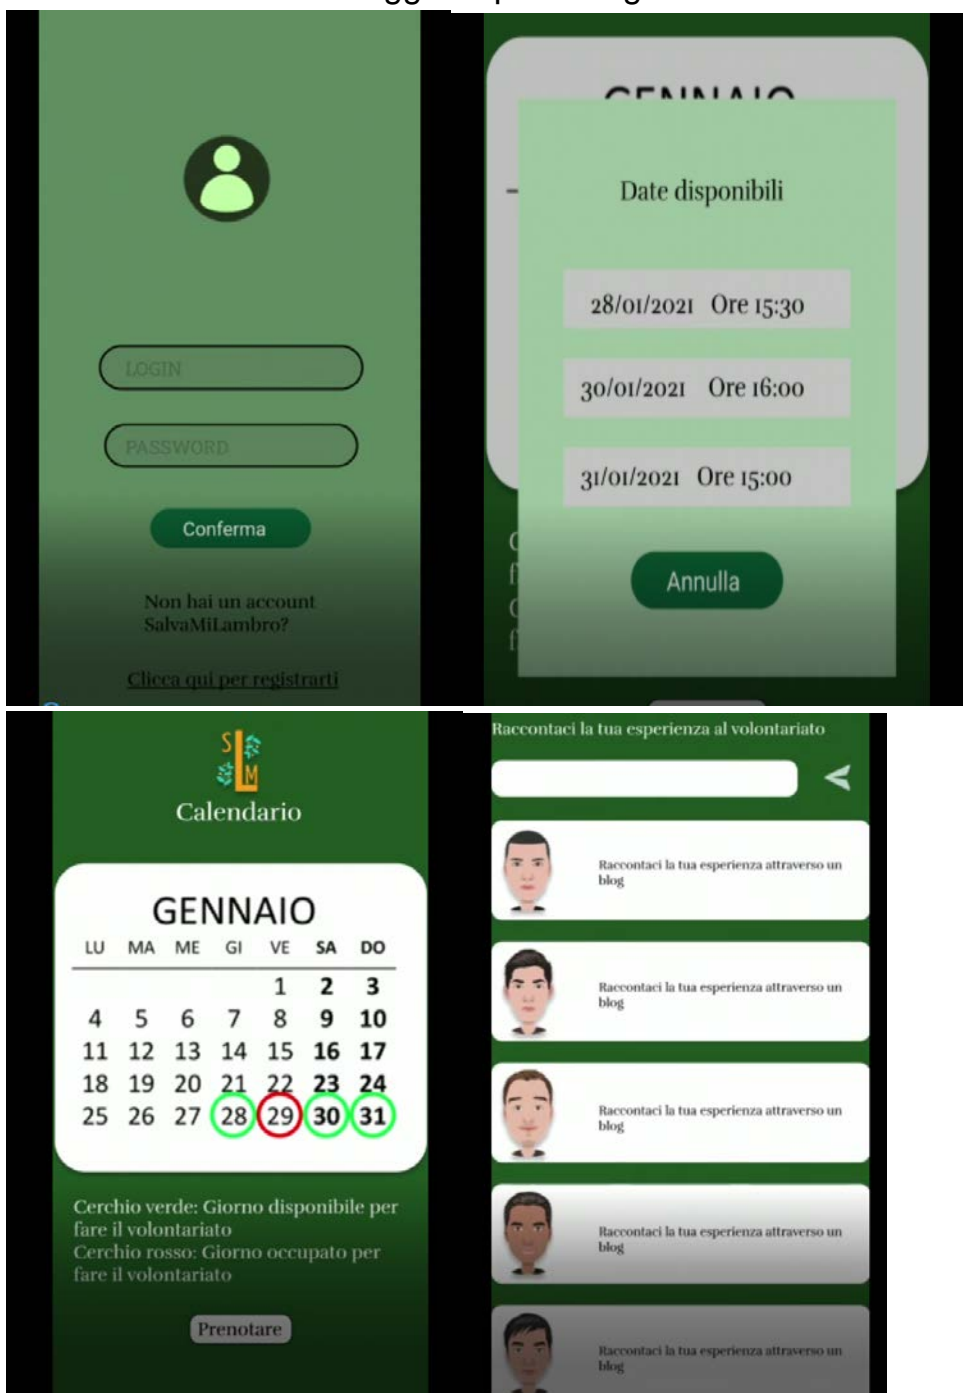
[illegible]

LOGIN

PASSWORD

Conferma

Non hai un account SalvaMiLambro?

Clicca qui per registrarti

GENNAIO

Date disponibili

28/01/2021 Ore 15:30

30/01/2021 Ore 16:00

31/01/2021 Ore 15:00

Annulla

SLM

Calendario

GENNAIO

| LU | MA | ME | GI | VE | SA | DO |
|---|---|---|---|---|---|---|
| | | | | 1 | 2 | 3 |
| 4 | 5 | 6 | 7 | 8 | 9 | 10 |
| 11 | 12 | 13 | 14 | 15 | 16 | 17 |
| 18 | 19 | 20 | 21 | 22 | 23 | 24 |
| 25 | 26 | 27 | 28 | 29 | 30 | 31 |

Cerchio verde: Giorno disponibile per fare il volontariato
Cerchio rosso: Giorno occupato per fare il volontariato

Prenotare

Raccontaci la tua esperienza al volontariato

Raccontaci la tua esperienza attraverso un blog

Raccontaci la tua esperienza attraverso un blog

Raccontaci la tua esperienza attraverso un blog

Raccontaci la tua esperienza attraverso un blog

Raccontaci la tua esperienza attraverso un blog